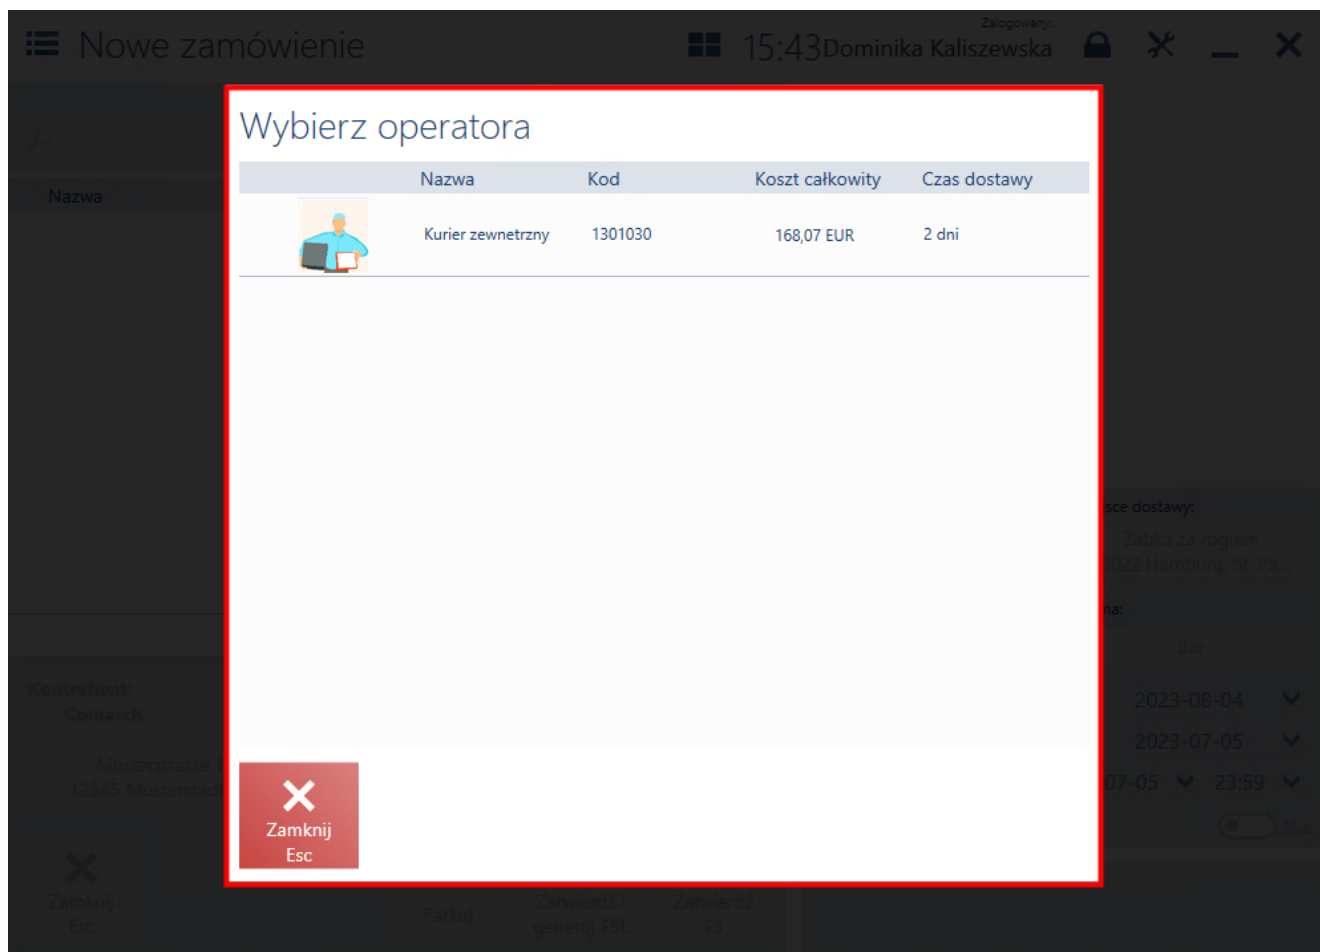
Nowe zamówienie

15:43 Zalogowany: Dominika Kaliszewska

Nazwa

Wybierz operatora

| | Nazwa | Kod | Koszt całkowity | Czas dostawy |
|---|---|---|---|---|
| | Kurier zewnetrzny | 1301030 | 168,07 EUR | 2 dni |

Zamknij
Esc

Kontrahent
Comarch

Musterstrasse 1
12345 Musterstadt

Zamknij
Esc

Parkuj

Zatwierdź i generuj FSL

Zatwierdź
F3

sce dostawy:
Żabka za rogiem
022 Hamburg, St. Pa...

na:

Bar

2023-08-04

2023-07-05

07-05 23:59

Nie